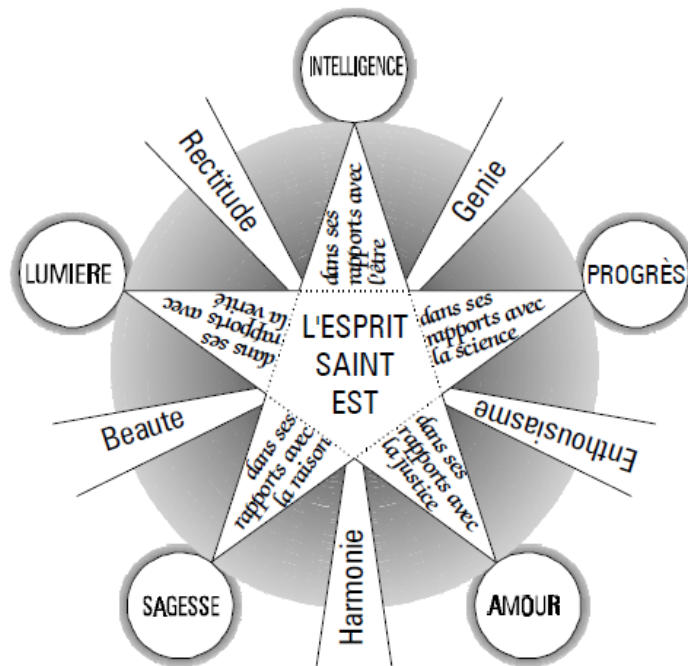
INTELLIGENCE

Rectitude

Genie

dans ses rapports avec l'être

LUMIERE

PROGRÈS

dans ses rapports avec la vérité

L'ESPRIT SAINT EST

dans ses rapports avec la science

Beaute

Enthousiasme

dans ses rapports avec la raison

dans ses rapports avec la justice

Harmonie

SAGESSE

AMOUR